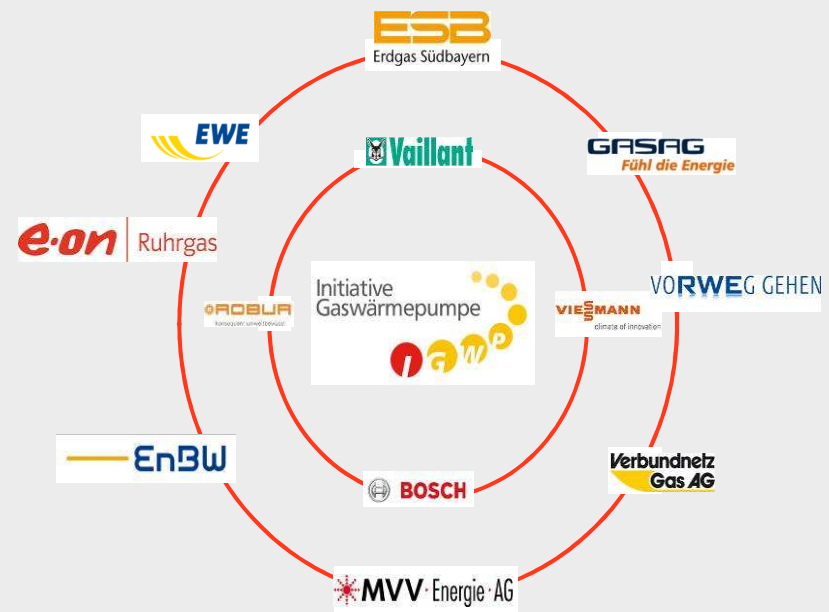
ESB
Erdgas Südbayern

EWE

Vaillant

GASAG
Fühl die Energie

e·on Ruhrgas

Initiative
Gaswärmepumpe

I G W P

ROBUR
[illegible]

VIESSMANN
climate of innovation

VORWEG GEHEN

EnBW

BOSCH

Verbundnetz
Gas AG

MVV Energie AG